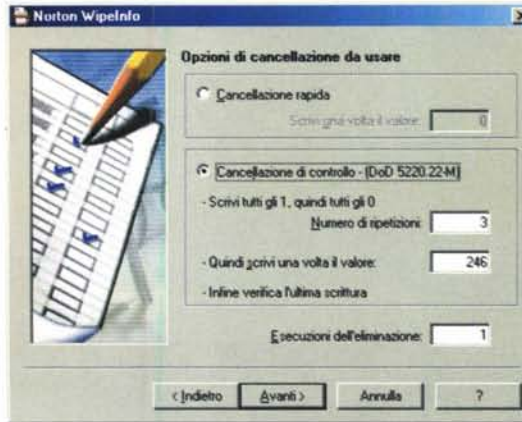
Norton WipeInfo

Opzioni di cancellazione da usare

Cancellazione rapida

Scrivi una volta il valore: 0

Cancellazione di controllo - (DoD 5220.22-M)

- Scrivi tutti gli 1, quindi tutti gli 0

Numero di ripetizioni: 3

- Quindi scrivi una volta il valore: 246

- Infine verifica l'ultima scrittura

Esecuzioni dell'eliminazione: 1

< Indietro | Avanti > | Annulla | ?